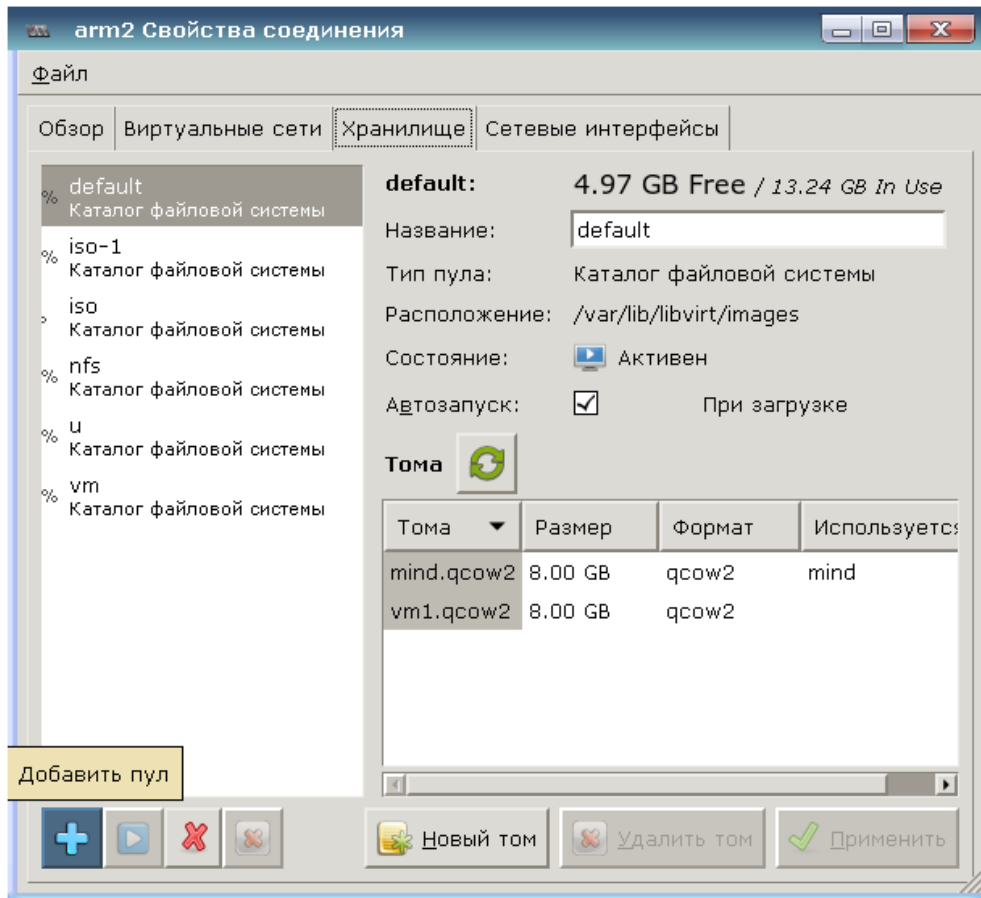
arm2 Свойства соединения

Файл

Обзор | Виртуальные сети | Хранилище | Сетевые интерфейсы

% default
Каталог файловой системы
% iso-1
Каталог файловой системы
iso
Каталог файловой системы
% nfs
Каталог файловой системы
% u
Каталог файловой системы
% vm
Каталог файловой системы

default: 4.97 GB Free / 13.24 GB In Use

Название: default

Тип пула: Каталог файловой системы

Расположение: /var/lib/libvirt/images

Состояние: Активен

Автозапуск: При загрузке

Тома

| Тома | Размер | Формат | Используетс |
|---|---|---|---|
| mind.qcow2 | 8.00 GB | qcow2 | mind |
| vm1.qcow2 | 8.00 GB | qcow2 | |

Добавить пул

Новый том | Удалить том | Применить